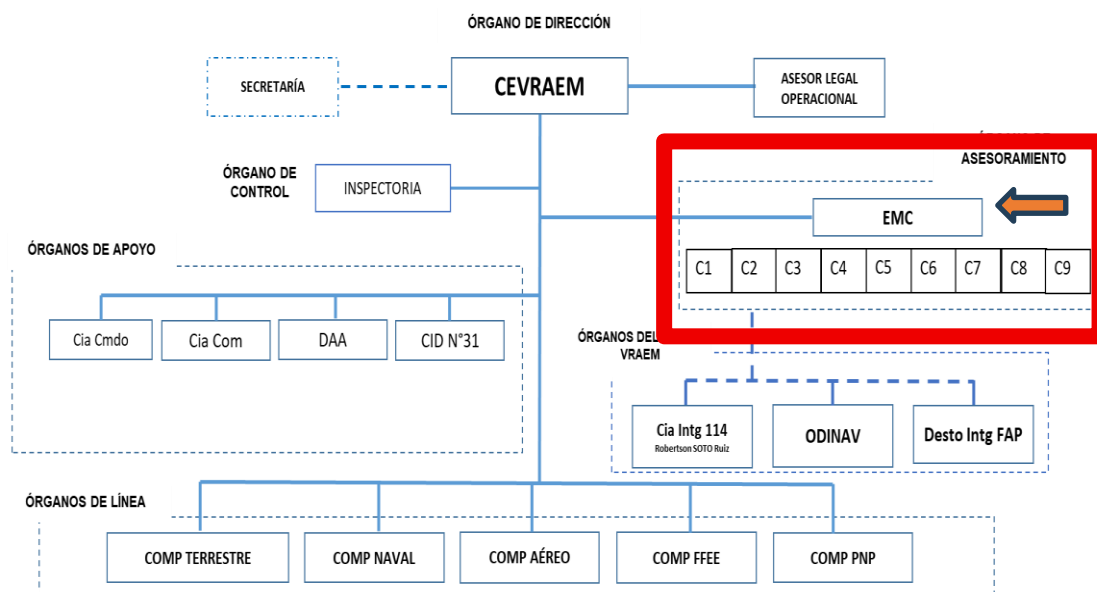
ÓRGANO DE DIRECCIÓN

SECRETARÍA

CEVRAEM

ASESOR LEGAL OPERACIONAL

ÓRGANO DE CONTROL

INSPECTORIA

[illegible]
ASESORAMIENTO

EMC

| C1 | C2 | C3 | C4 | C5 | C6 | C7 | C8 | C9 |
|---|---|---|---|---|---|---|---|---|

ÓRGANOS DE APOYO

Cia Cmdo

Cia Com

DAA

CID N°31

ÓRGANOS DEL VRAEM

Cia Intg 114
Robertson SOTO Ruiz

ODINAV

Desto Intg FAP

ÓRGANOS DE LÍNEA

COMP TERRESTRE

COMP NAVAL

COMP AÉREO

COMP FFEE

COMP PNP